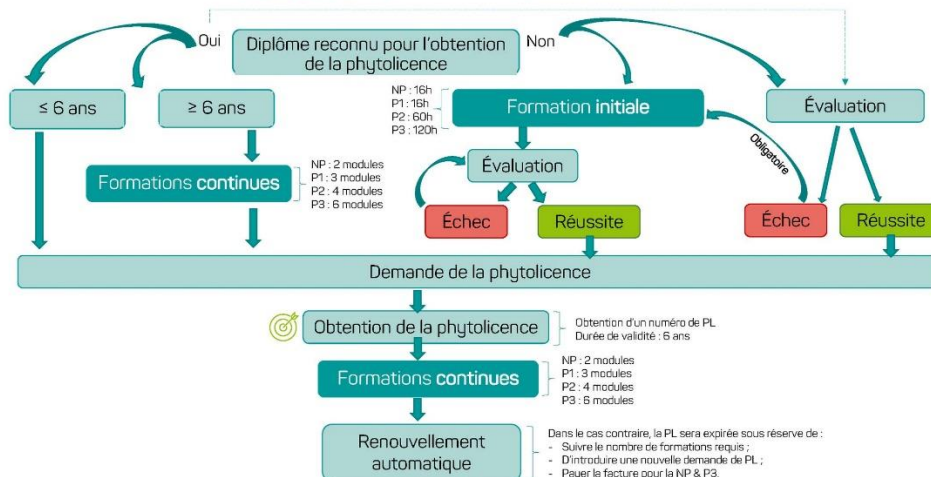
Oui
Diplôme reconnu pour l'obtention de la phytolicence
Non

≤ 6 ans
≥ 6 ans

NP : 16h
P1 : 16h
P2 : 60h
P3 : 120h
Formation initiale

Évaluation

Formations continues
NP : 2 modules
P1 : 3 modules
P2 : 4 modules
P3 : 6 modules

Évaluation
Obligatoire

Échec
Réussite
Échec
Réussite

Demande de la phytolicence

Obtention de la phytolicence
Obtention d'un numéro de PL
Durée de validité : 6 ans

Formations continues
NP : 2 modules
P1 : 3 modules
P2 : 4 modules
P3 : 6 modules

Renouvellement automatique
Dans le cas contraire, la PL sera expirée sous réserve de :
- Suivre le nombre de formations requis ;
- D'introduire une nouvelle demande de PL ;
- Payer la facture pour la NP & P3.